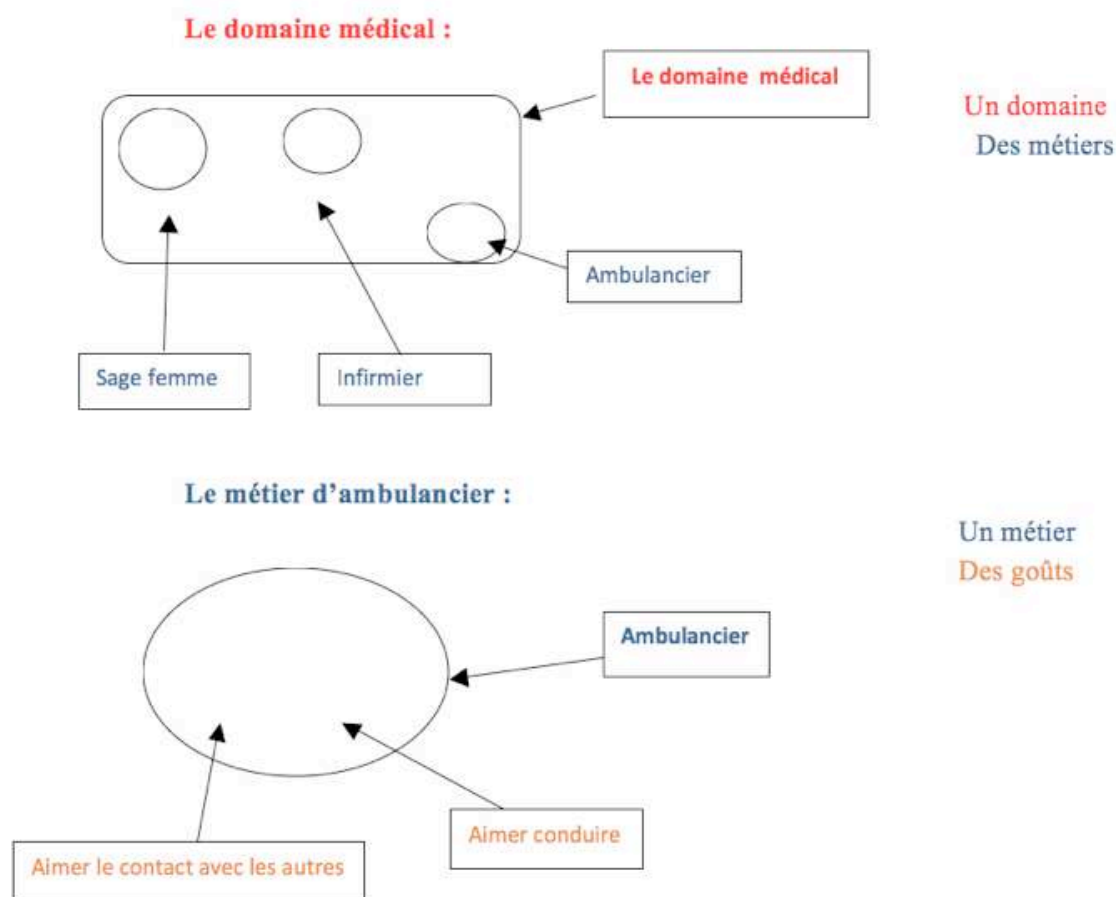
Le domaine médical :

Le domaine médical

Un domaine
Des métiers

Ambulancier

Sage femme

Infirmier

Le métier d'ambulancier :

Un métier
Des goûts

Ambulancier

Aimer conduire

Aimer le contact avec les autres